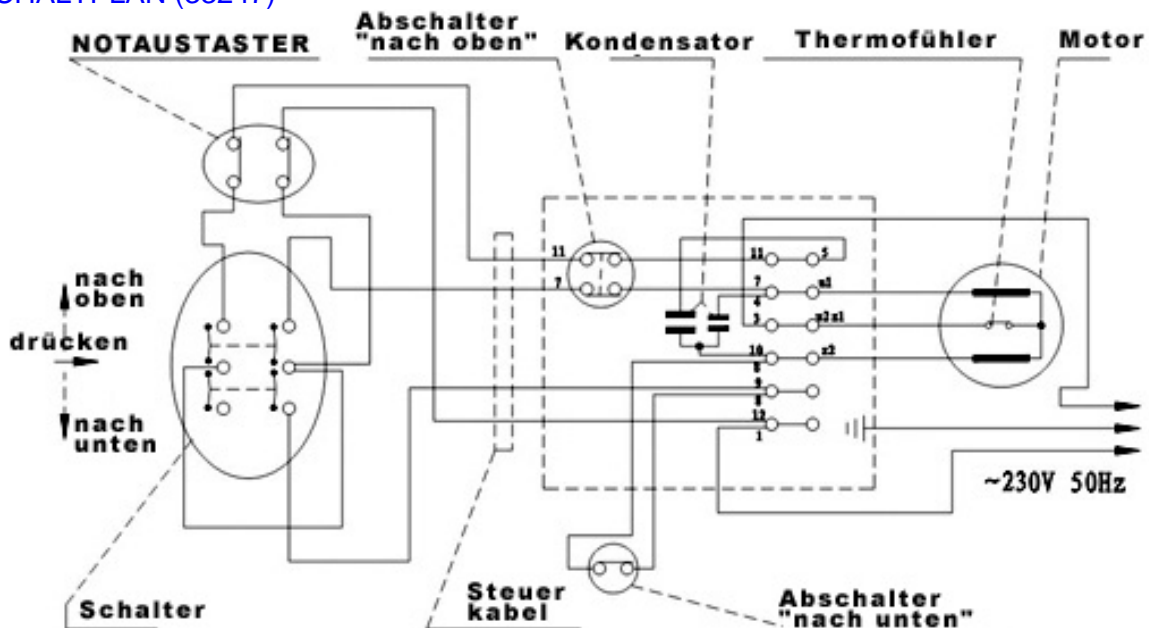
SCHALTPLAN (C824T)

NOTAUSTASTER

Abschalter "nach oben"

Kondensator

Thermofühler

Motor

nach oben

drücken

nach unten

11

7

11 5

7 a1

4

3 a2 z1

10 z2

6

9

8

12

1

~230V 50Hz

Schalter

Steuer kabel

Abschalter "nach unten"